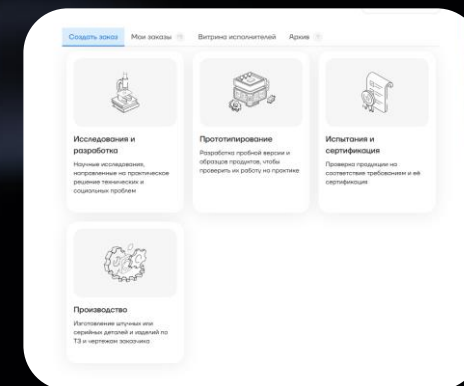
Создать заказ Мои заказы Витрина исполнителей Архив

Исследования и разработка

Научные исследования, направленные на практическое решение технических и социальных проблем

Прототипирование

Разработка пробной версии и образцов продуктов, чтобы проверить их работу на практике

Испытания и сертификация

Проверка продукции на соответствие требованиям и её сертификация

Производство

Изготовление штучных или серийных деталей и изделий по ТЗ и чертежам заказчика